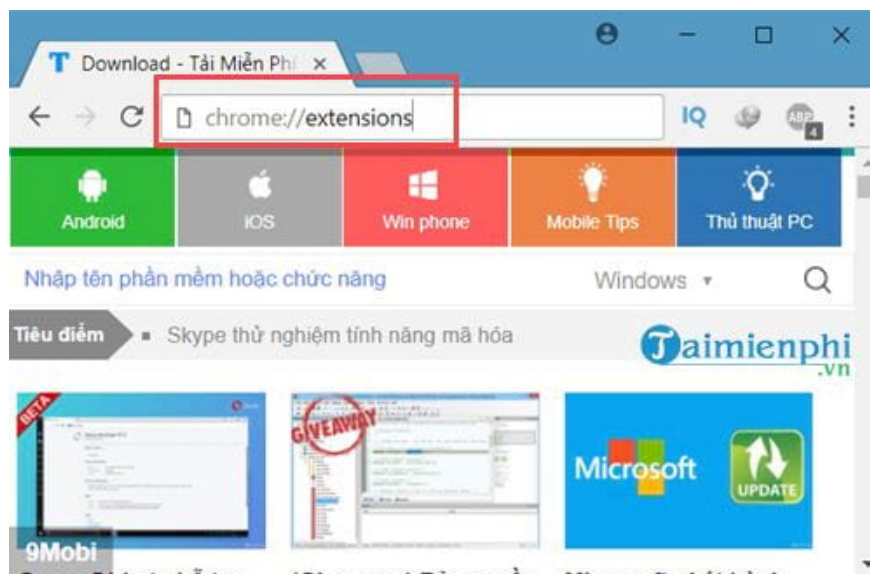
Download - Tải Miễn Phí ×

chrome://extensions

IQ

4

Android

iOS

Win phone

Mobile Tips

Thủ thuật PC

Nhập tên phần mềm hoặc chức năng

Windows ▾

Tiêu điểm

Skype thử nghiệm tính năng mã hóa

Taimienphi .vn

BETA

GIVEAWAY

Microsoft

UPDATE

9Mobi